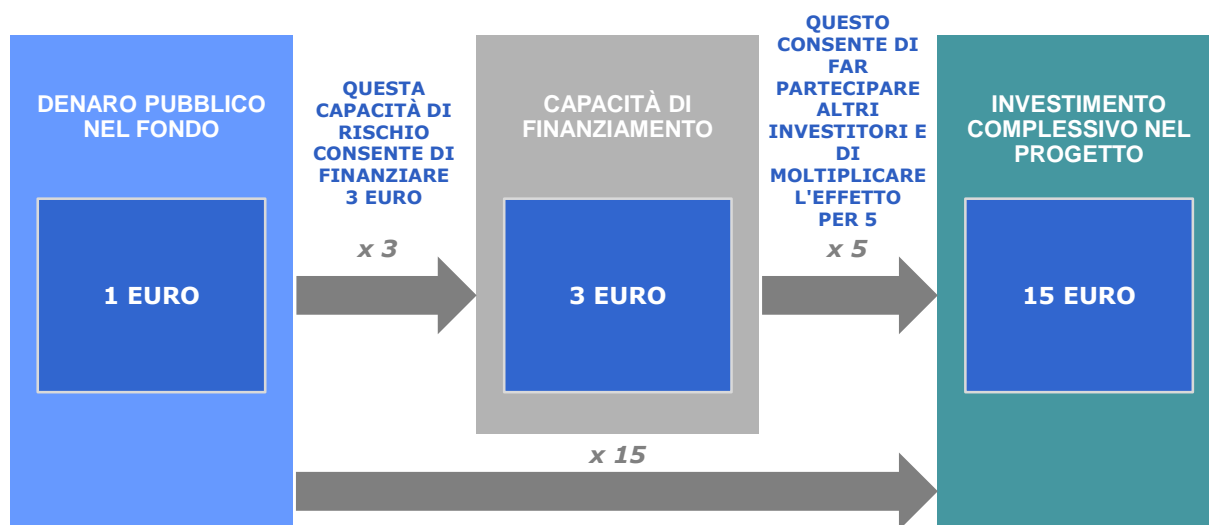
DENARO PUBBLICO NEL FONDO

1 EURO

QUESTA CAPACITÀ DI RISCHIO CONSENTE DI FINANZIARE 3 EURO

x 3

CAPACITÀ DI FINANZIAMENTO

3 EURO

QUESTO CONSENTE DI FAR PARTECIPARE ALTRI INVESTITORI E DI MOLTIPLICARE L'EFFETTO PER 5

x 5

INVESTIMENTO COMPLESSIVO NEL PROGETTO

15 EURO

x 15